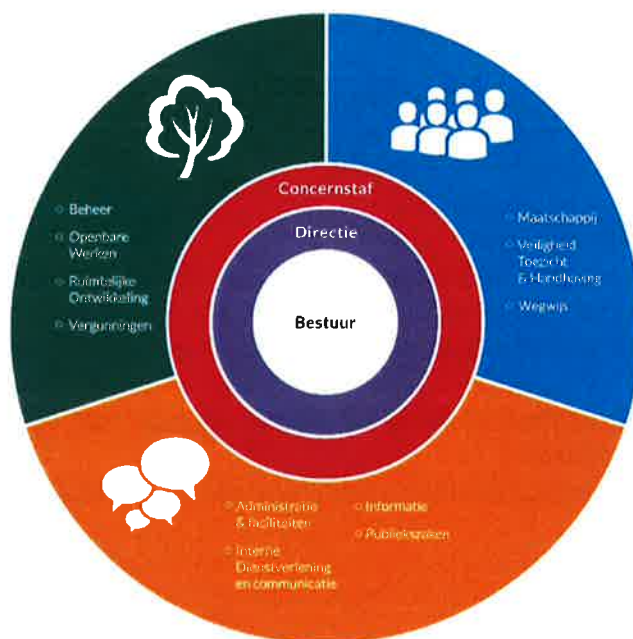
Beheer
Openbare Werken
Ruimtelijke Ontwikkeling
Vergunningen

Maatschappij
Veiligheid Toezicht & Handhaving
Wegwijs

Concernstaf
Directie
Bestuur

Administratie & faciliteiten
Interne Dienstverlening en communicatie
Informatie
Publiekszaken